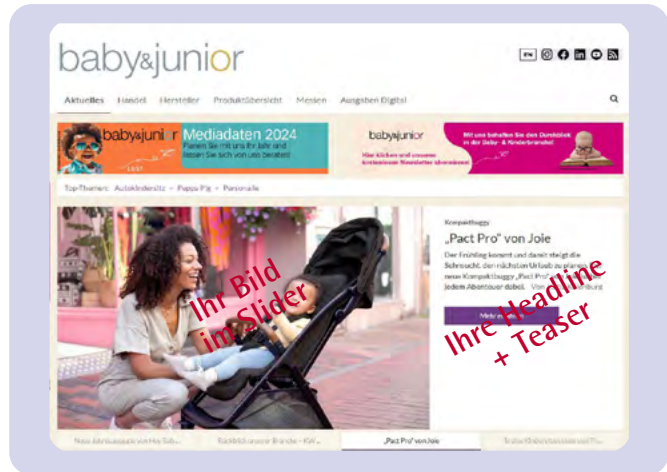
baby&junior

Aktuelles Handel Hersteller Produktübersicht Messen Ausgaben Digital

baby&junior Mediadaten 2024 Planen Sie mit uns Ihr Jahr und lassen Sie sich von uns beraten!

babyjunior Hier klicken und unseren kostenlosen Newsletter abonnieren!

Mit uns behalten Sie den Durchblick in der Baby- & Kinderbranche!

Top-Themen: Autokindersitz • Peppa Pig • Personalie

Kompaktbuggy

„Pact Pro" von Joie

Der Frühling kommt und damit steigt die Sehnsucht, den nächsten Urlaub zu planen. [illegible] neue Kompaktbuggy „Pact Pro" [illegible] jedem Abenteuer dabei. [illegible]

Mehr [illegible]

Ihr Bild im Slider

Ihre Headline + Teaser

„Pact Pro" von Joie